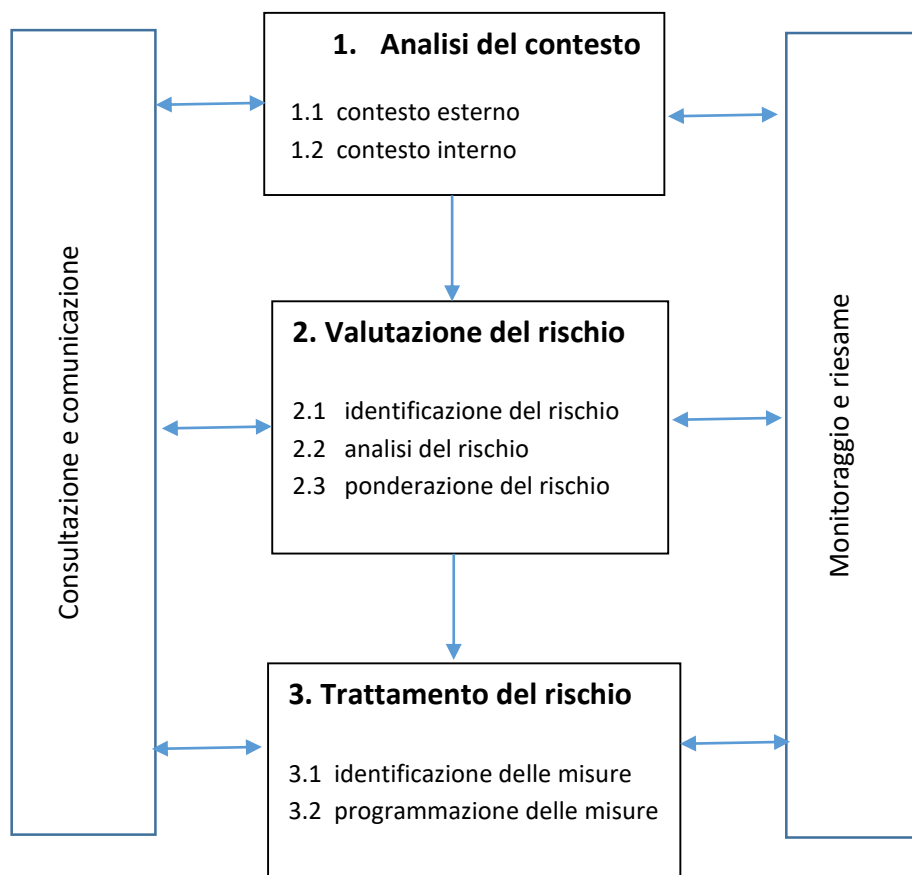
Consultazione e comunicazione

1. Analisi del contesto

1.1 contesto esterno
1.2 contesto interno

2. Valutazione del rischio

2.1 identificazione del rischio
2.2 analisi del rischio
2.3 ponderazione del rischio

3. Trattamento del rischio

3.1 identificazione delle misure
3.2 programmazione delle misure

Monitoraggio e riesame